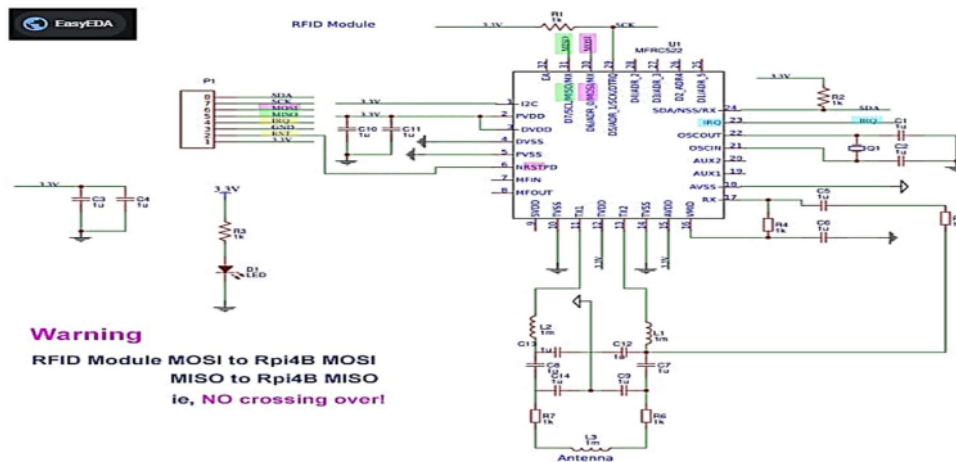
EasyEDA

RFID Module

3.3V R1 1k SCK

U1 MFRC522

P1
8 SDA
7 SCK
6 MOSI
5 MISO
4 IRQ
3 GND
2 RST
1 3.3V

3.3V
1 I2C
2 PVDD
3 DVDD
4 DVSS
5 PVSS
6 NRSTPD
7 NFIN
8 MFOUT

C10 1u
C11 1u

EA
D7/SCL/MISO/MX
D6/ADR_0/MOSI/MX
D5/ADR_1/SCK/DTRQ
D4/ADR_2
D3/ADR_3
D2/ADR_4
D1/ADR_5

24 SDA/NSS/RX
23 IRQ
22 OSCOUT
21 OSCIN
20 AUX2
19 AUX1
18 AVSS
17 RX

3.3V R2 1k SDA
IRQ C1 1u
Q1
C2 1u
C5 1u
R4 1k
C6 1u

SVDD TX1 TVDD TX2 TVSS AVDD VMID

3.3V
C3 1u C4 1u

3_3V
R3 1k
D1 LED

L2 1m
C13 1u
C12 1u
L1 1m
C8
C14 1u
C9 1u
C7 1u
R7 1k
R6 1k
L3 1m
Antenna

Warning
RFID Module MOSI to Rpi4B MOSI
MISO to Rpi4B MISO
ie, NO crossing over!